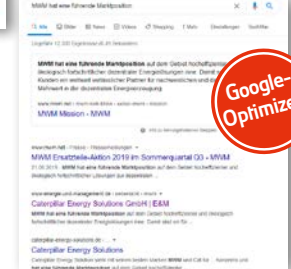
MWM hat eine führende Marktposition

Alle Bilder News Videos Shopping Maps Einstellungen Suchfilter

Ungefähr 12 200 Ergebnisse (0,41 Sekunden)

MWM hat eine führende Marktposition auf dem Gebiet hocheffizienter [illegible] ökologisch fortschrittlicher dezentraler Energielösungen inne. Damit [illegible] Kunden ein weltweit wettbewerbsfähiger Partner für nachweisliche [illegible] Mehrwert in der dezentralen Energieversorgung.

www.mwm.net › mwm-mwm-about › about-mwm › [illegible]
MWM Mission - MWM

www.mwm.net › Presse › Pressemitteilungen
MWM Ersatzteile-Aktion 2019 im Sommerquartal Q3 - MWM
21.06.2019 - MWM hat eine führende Marktposition auf dem Gebiet hocheffizienter und ökologisch fortschrittlicher ...

www.energie-und-management.de › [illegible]
Caterpillar Energy Solutions GmbH | E&M
MWM hat eine führende Marktposition auf dem Gebiet hocheffizienter und ökologisch fortschrittlicher dezentraler Energielösungen inne. Damit sind wir für ...

caterpillar-energy-solutions.de › ...
Caterpillar Energy Solutions
... MWM and Cat for ... hat eine führende Marktposition ...

Google-Optimize